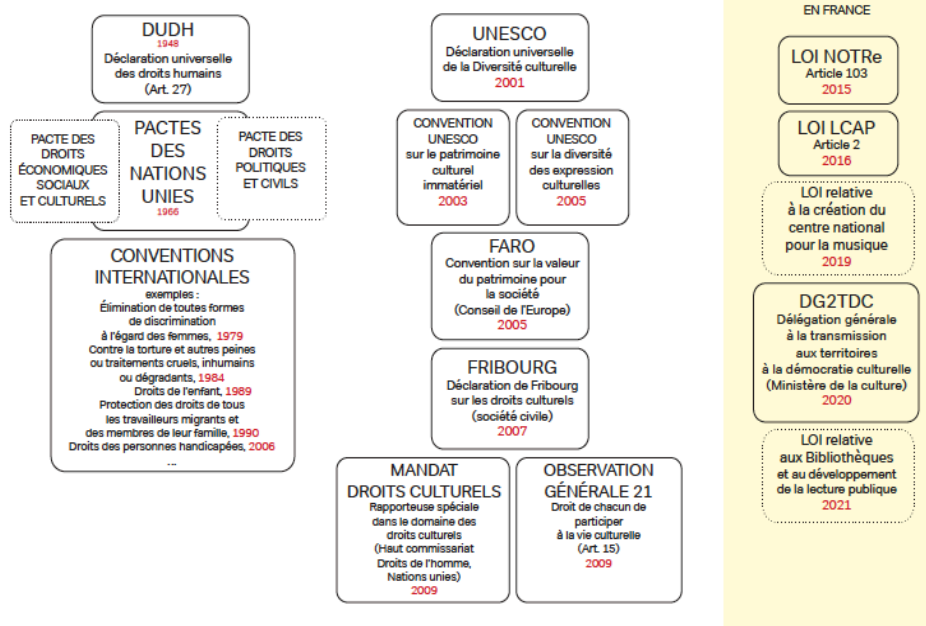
DUDH
1948
Déclaration universelle des droits humains
(Art. 27)

PACTE DES DROITS ÉCONOMIQUES SOCIAUX ET CULTURELS

PACTES DES NATIONS UNIES
1966

PACTE DES DROITS POLITIQUES ET CIVILS

CONVENTIONS INTERNATIONALES
exemples :
Élimination de toutes formes de discrimination à l'égard des femmes, 1979
Contre la torture et autres peines ou traitements cruels, inhumains ou dégradants, 1984
Droits de l'enfant, 1989
Protection des droits de tous les travailleurs migrants et des membres de leur famille, 1990
Droits des personnes handicapées, 2006
...

UNESCO
Déclaration universelle de la Diversité culturelle
2001

CONVENTION UNESCO sur le patrimoine culturel immatériel
2003

CONVENTION UNESCO sur la diversité des expression culturelles
2005

FARO
Convention sur la valeur du patrimoine pour la société
(Conseil de l'Europe)
2005

FRIBOURG
Déclaration de Fribourg sur les droits culturels
(société civile)
2007

MANDAT DROITS CULTURELS
Rapporteuse spéciale dans le domaine des droits culturels
(Haut commissariat Droits de l'homme, Nations unies)
2009

OBSERVATION GÉNÉRALE 21
Droit de chacun de participer à la vie culturelle
(Art. 15)
2009

EN FRANCE

LOI NOTRe
Article 103
2015

LOI LCAP
Article 2
2016

LOI relative à la création du centre national pour la musique
2019

DG2TDC
Délégation générale à la transmission aux territoires à la démocratie culturelle
(Ministère de la culture)
2020

LOI relative aux Bibliothèques et au développement de la lecture publique
2021